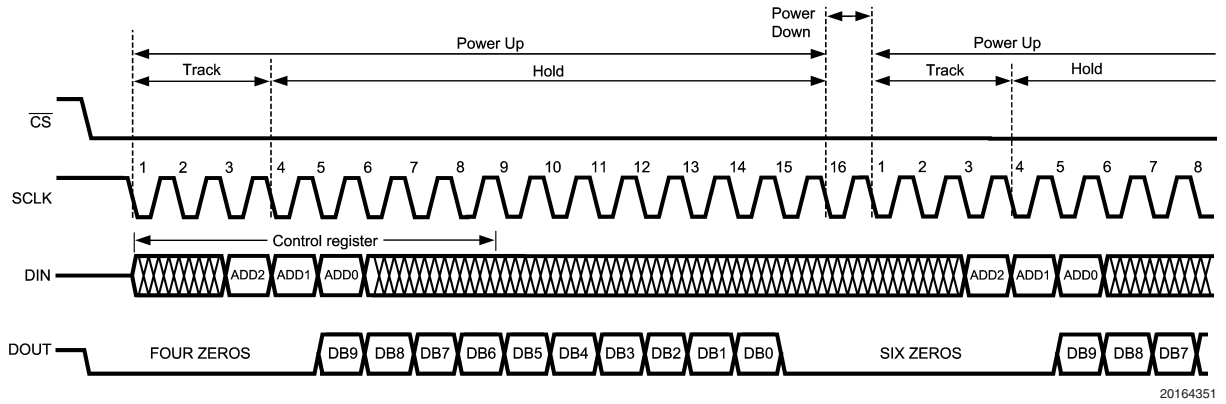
Power Down

Power Up

Power Up

Track

Hold

Track

Hold

$\overline{CS}$

SCLK

1 2 3 4 5 6 7 8 9 10 11 12 13 14 15 16 1 2 3 4 5 6 7 8

Control register

DIN

ADD2 ADD1 ADD0

ADD2 ADD1 ADD0

DOUT

FOUR ZEROS

DB9 DB8 DB7 DB6 DB5 DB4 DB3 DB2 DB1 DB0

SIX ZEROS

DB9 DB8 DB7

20164351